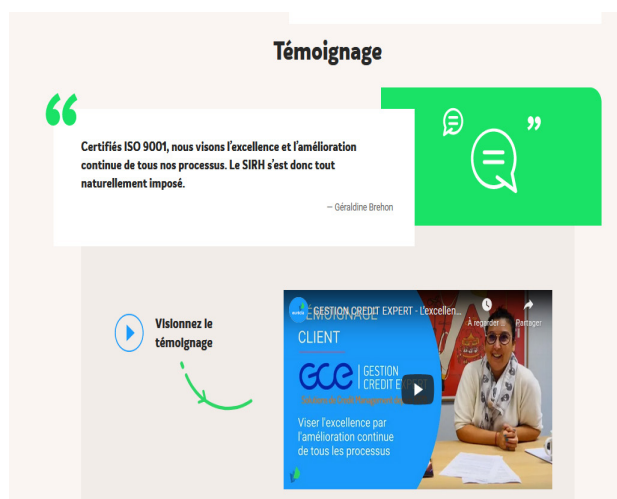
Témoignage

Certifiés ISO 9001, nous visons l'excellence et l'amélioration continue de tous nos processus. Le SIRH s'est donc tout naturellement imposé.

— Géraldine Brehon

Visionnez le témoignage

GESTION CREDIT EXPERT - L'excellen...

À regarder

Partager

TÉMOIGNAGE CLIENT

GCE GESTION CREDIT E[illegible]

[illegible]

Viser l'excellence par l'amélioration continue de tous les processus